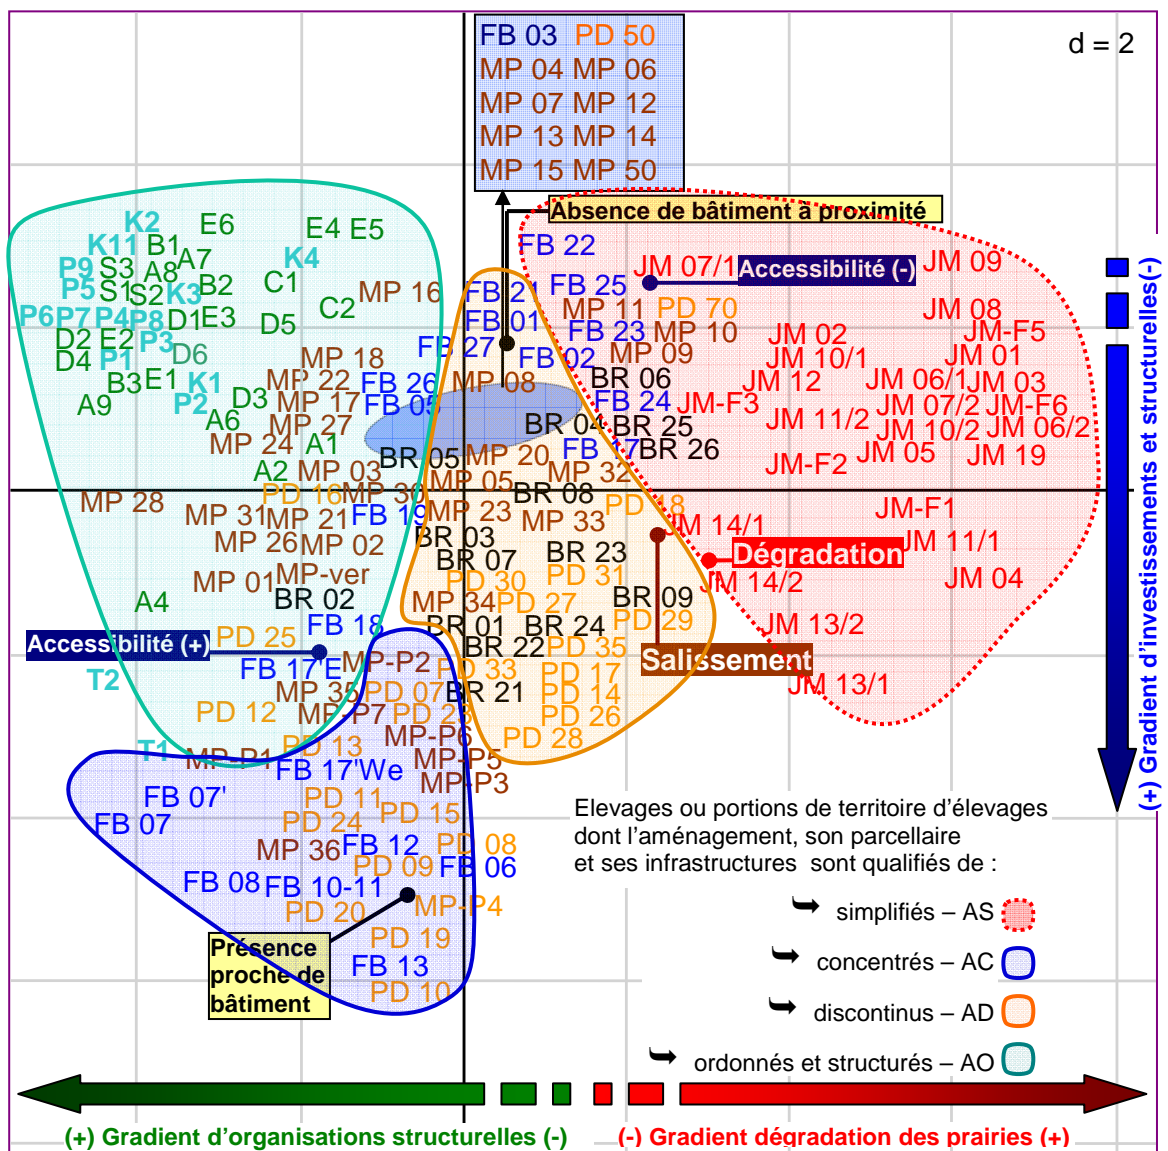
d = 2

FB 03 PD 50
MP 04 MP 06
MP 07 MP 12
MP 13 MP 14
MP 15 MP 50

Absence de bâtiment à proximité

Accessibilité (-)

Accessibilité (+)

Dégradation

Salissement

Présence proche de bâtiment

K2 E6 E4 E5 K11 B1 A7 K4 P9 S3 A8 P5 S1 S2 K3 B2 C1 MP 16 C2 P6 P7 P4 P8 D1 E3 D5 D2 E2 P3 D4 P1 D6 MP 18 B3 E1 K1 MP 22 A9 P2 D3 MP 17 A6 MP 27 MP 24 A1 A2 MP 03 MP 28 MP 31 MP 21 MP 26 MP 02 MP 01 MP-ver A4 T2 T1 MP-P1

FB 22 FB 25 FB 21 FB 01 FB 23 FB 27 FB 02 FB 26 FB 05 FB 24 FB 17 FB 19 FB 18 FB 17'E FB 17'We FB 07' FB 07 FB 12 FB 06 FB 08 FB 10-11 FB 13

MP 11 PD 70 MP 10 MP 09 MP 08 BR 06 BR 04 BR 25 BR 05 MP 20 BR 26 MP 05 MP 32 PD 16 MP 30 BR 08 MP 23 PD 18 MP 33 BR 03 BR 07 BR 23 PD 30 PD 31 MP 34 PD 27 BR 09 BR 02 BR 01 BR 24 PD 29 BR 22 PD 35 PD 25 MP-P2 PD 33 PD 17 MP 35 PD 07 BR 21 PD 14 PD 12 MP-P7 PD 23 PD 26 MP-P6 PD 13 PD 28 MP-P5 MP-P3 PD 11 PD 15 PD 24 MP 36 PD 08 PD 09 MP-P4 PD 20 PD 19 PD 10

JM 07/1 JM 09 JM 08 JM-F5 JM 02 JM 10/1 JM 01 JM 12 JM 06/1 JM 03 JM-F3 JM 07/2 JM-F6 JM 11/2 JM 10/2 JM 06/2 JM-F2 JM 05 JM 19 JM-F1 JM 14/1 JM 11/1 JM 14/2 JM 04 JM 13/2 JM 13/1

Elevages ou portions de territoire d'élevages dont l'aménagement, son parcellaire et ses infrastructures sont qualifiés de :

simplifiés – AS
concentrés – AC
discontinus – AD
ordonnés et structurés – AO

(+) Gradient d'investissements et structurelles(-)

(+) Gradient d'organisations structurelles (-)

(-) Gradient dégradation des prairies (+)